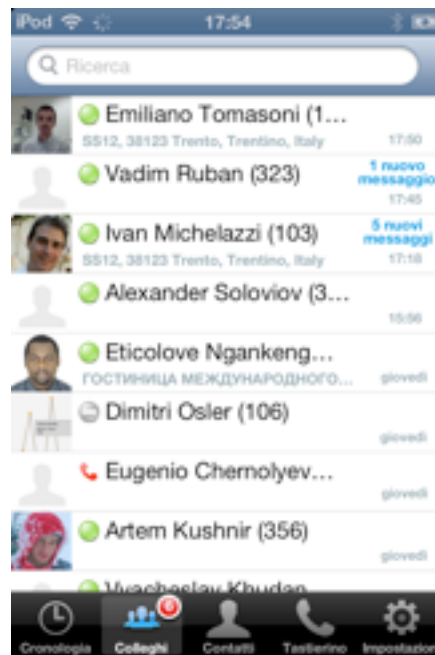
iPod 17:54

Ricerca

Emiliano Tomasoni (1...
SS12, 38123 Trento, Trentino, Italy 17:50

Vadim Ruban (323)
1 nuovo messaggio
17:45

Ivan Michelazzi (103)
SS12, 38123 Trento, Trentino, Italy
5 nuovi messaggi
17:18

Alexander Soloviov (3...
15:56

Eticolove Ngankeng...
ГОСТИНИЦА МЕЖДУНАРОДНОГО... giovedì

Dimitri Osler (106)
giovedì

Eugenio Chernolyev...
giovedì

Artem Kushnir (356)
giovedì

Vyacheslav Khudan...

Cronologia
6
Colleghi
Contatti
Tastierino
Impostazioni